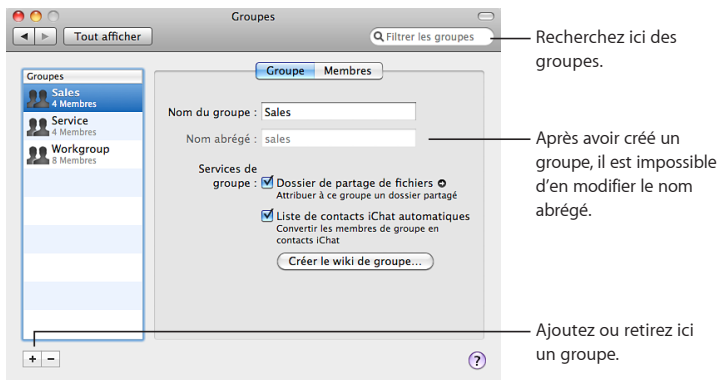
Groupes

Tout afficher

Filtrer les groupes

Recherchez ici des groupes.

Groupes

Sales
4 Membres

Service
4 Membres

Workgroup
8 Membres

Groupe | Membres

Nom du groupe : Sales

Nom abrégé : sales

Après avoir créé un groupe, il est impossible d'en modifier le nom abrégé.

Services de groupe : Dossier de partage de fichiers
Attribuer à ce groupe un dossier partagé

Liste de contacts iChat automatiques
Convertir les membres de groupe en contacts iChat

Créer le wiki de groupe…

+ −

Ajoutez ou retirez ici un groupe.

?